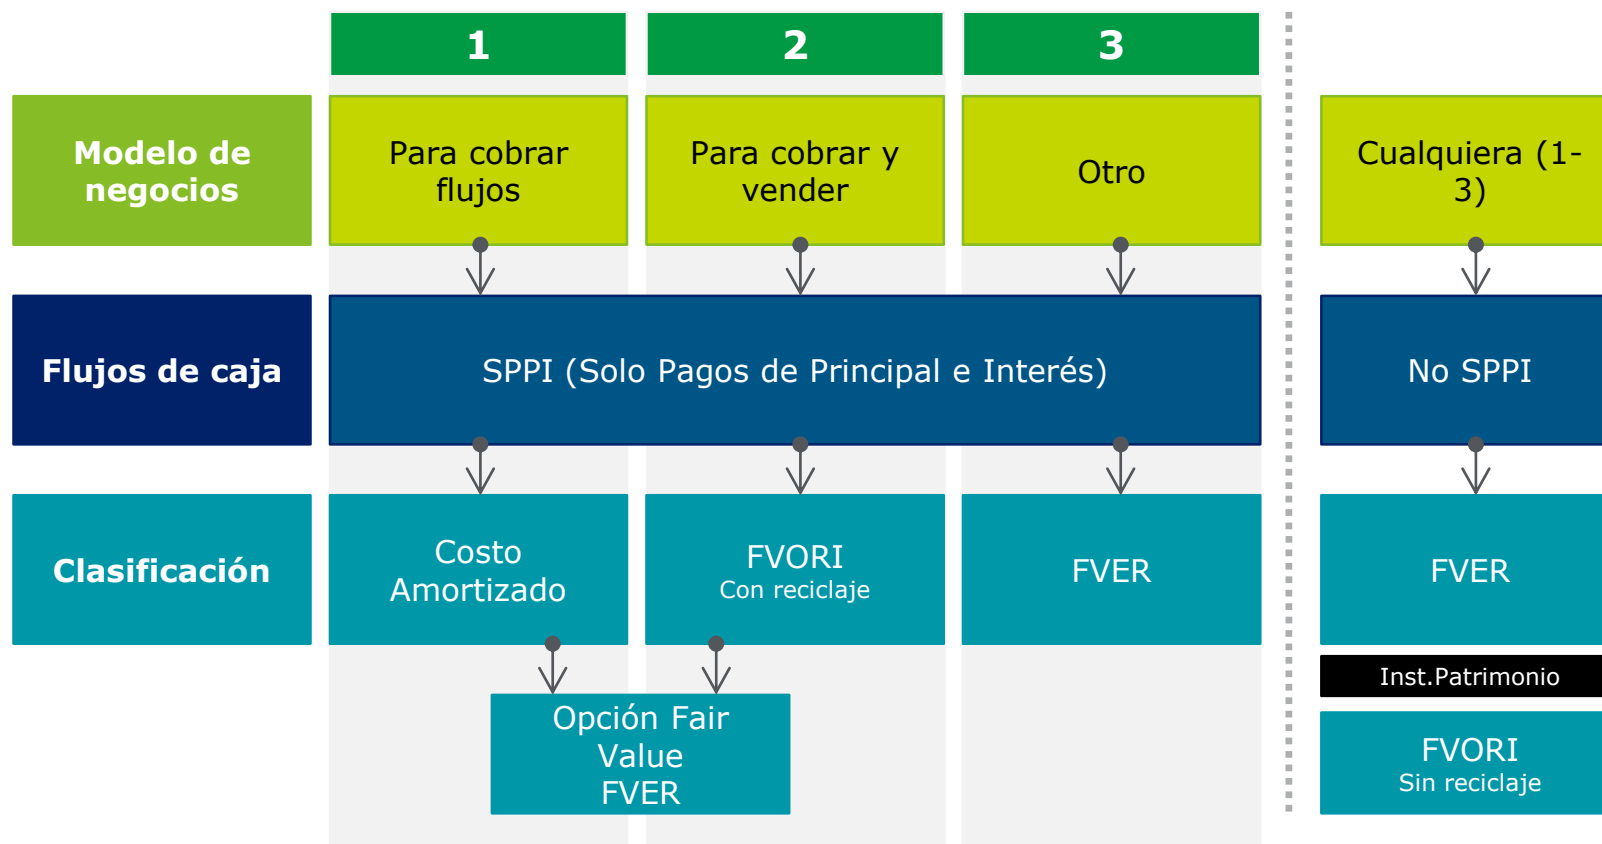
1

2

3

Modelo de negocios

Para cobrar flujos

Para cobrar y vender

Otro

Cualquiera (1-3)

Flujos de caja

SPPI (Solo Pagos de Principal e Interés)

No SPPI

Clasificación

Costo Amortizado

FVORI
Con reciclaje

FVER

FVER

Inst.Patrimonio

Opción Fair Value FVER

FVORI
Sin reciclaje